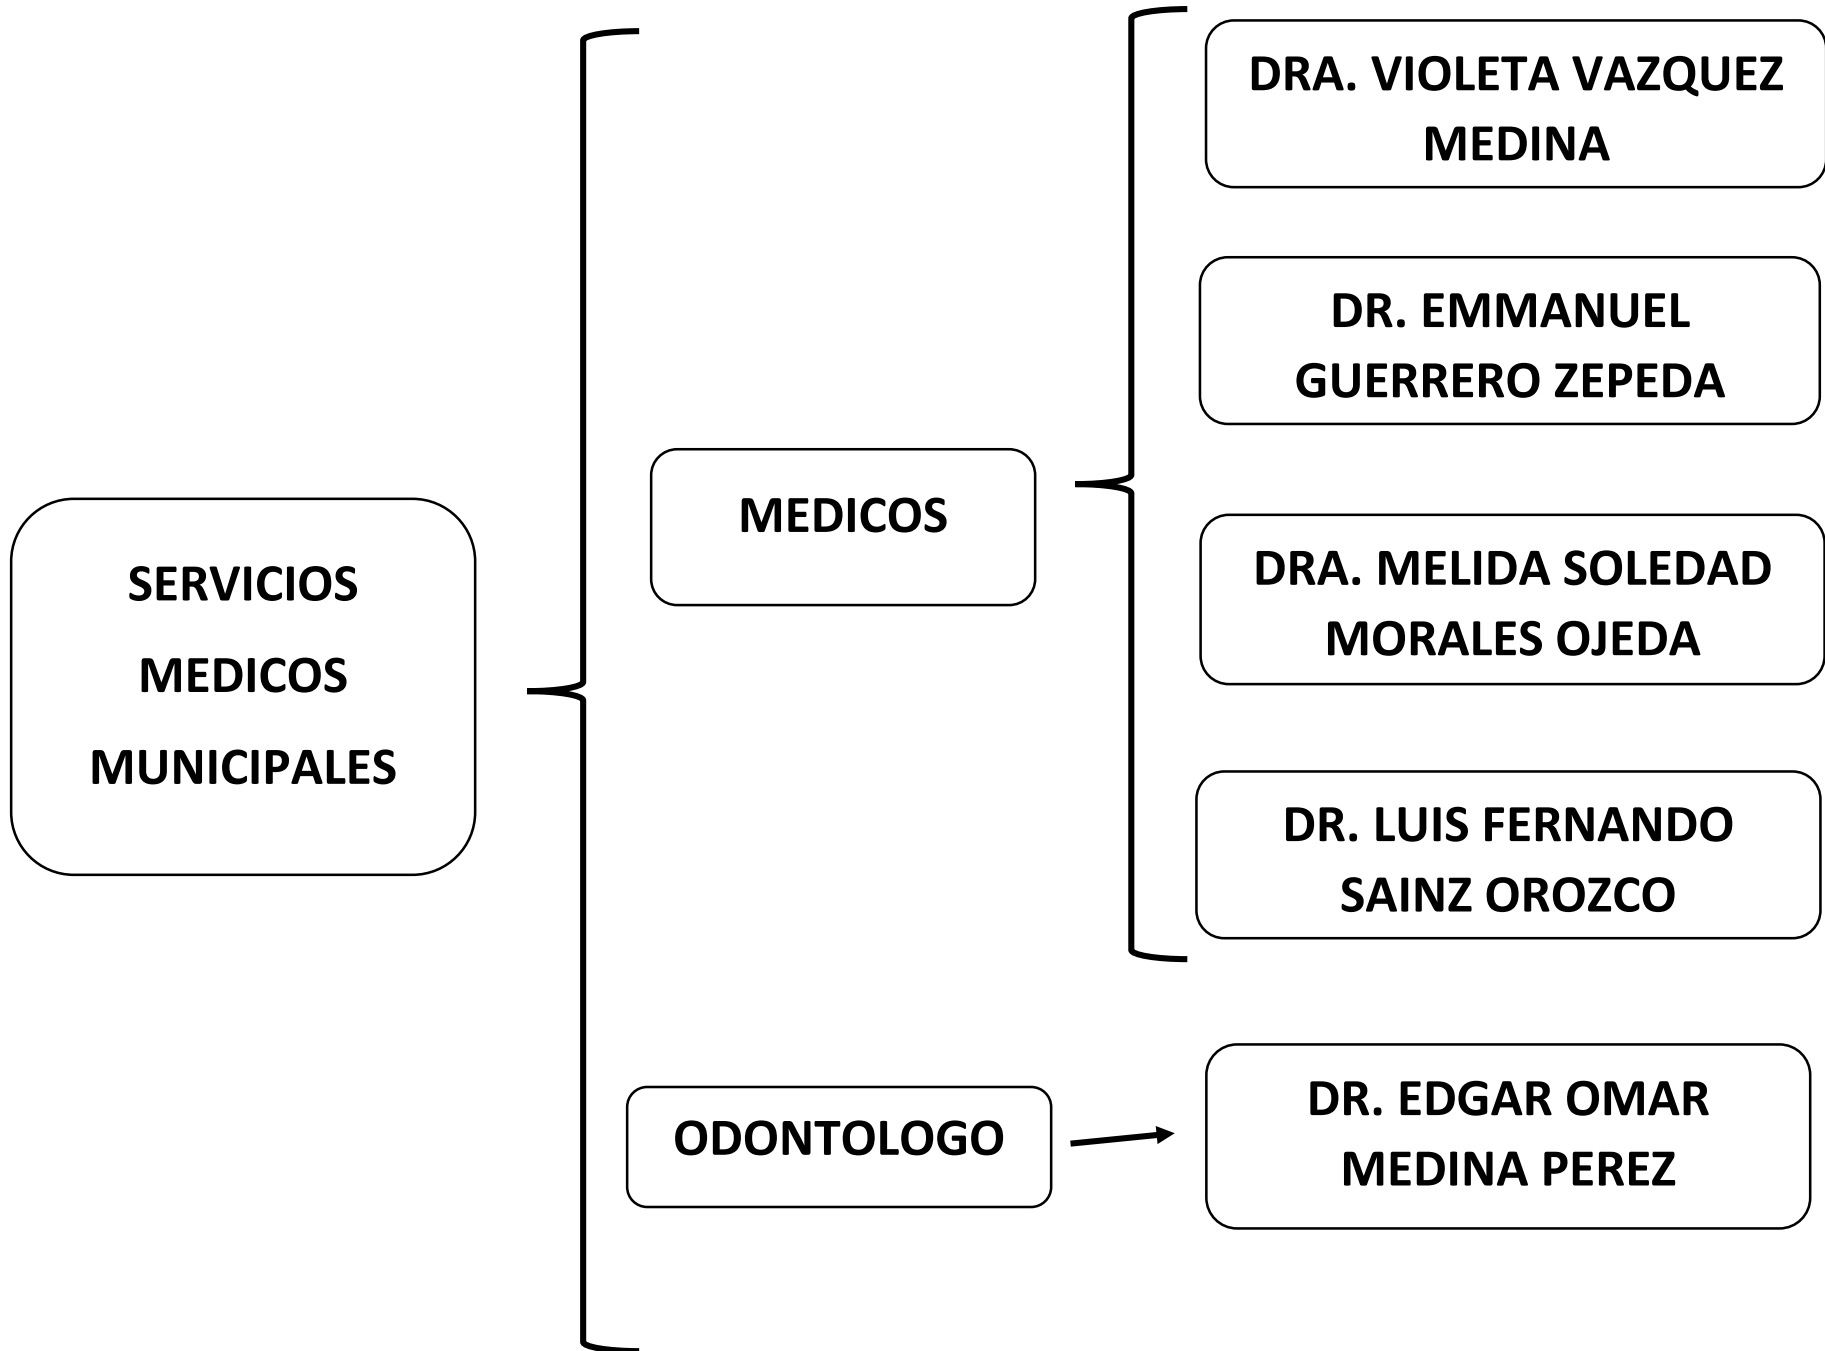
SERVICIOS MEDICOS MUNICIPALES

MEDICOS

DRA. VIOLETA VAZQUEZ MEDINA

DR. EMMANUEL GUERRERO ZEPEDA

DRA. MELIDA SOLEDAD MORALES OJEDA

DR. LUIS FERNANDO SAINZ OROZCO

ODONTOLOGO

DR. EDGAR OMAR MEDINA PEREZ